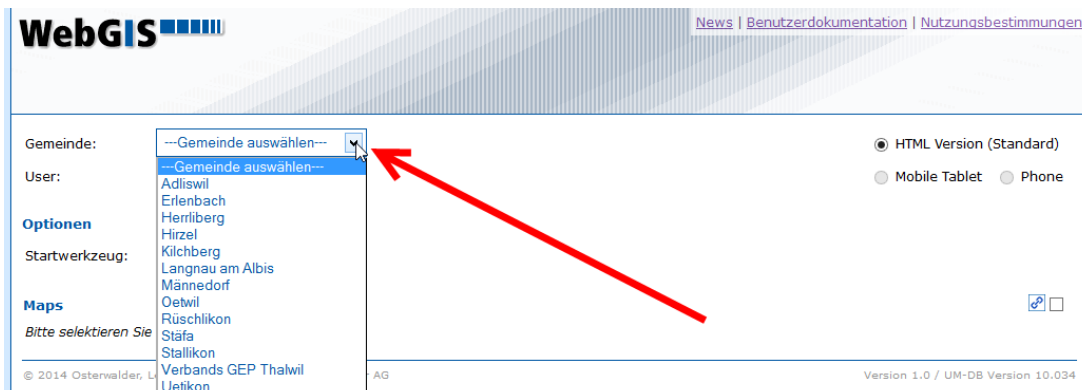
WebGIS

News | Benutzerdokumentation | Nutzungsbestimmungen

Gemeinde: ---Gemeinde auswählen---

User:

---Gemeinde auswählen---
Adliswil
Erlenbach
Herrliberg
Hirzel
Kilchberg
Langnau am Albis
Männedorf
Oetwil
Rüschlikon
Stäfa
Stallikon
Verbands GEP Thalwil
Uetikon

HTML Version (Standard)

Mobile Tablet Phone

Optionen

Startwerkzeug:

Maps

Bitte selektieren Sie

© 2014 Osterwalder, L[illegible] AG

Version 1.0 / UM-DB Version 10.034